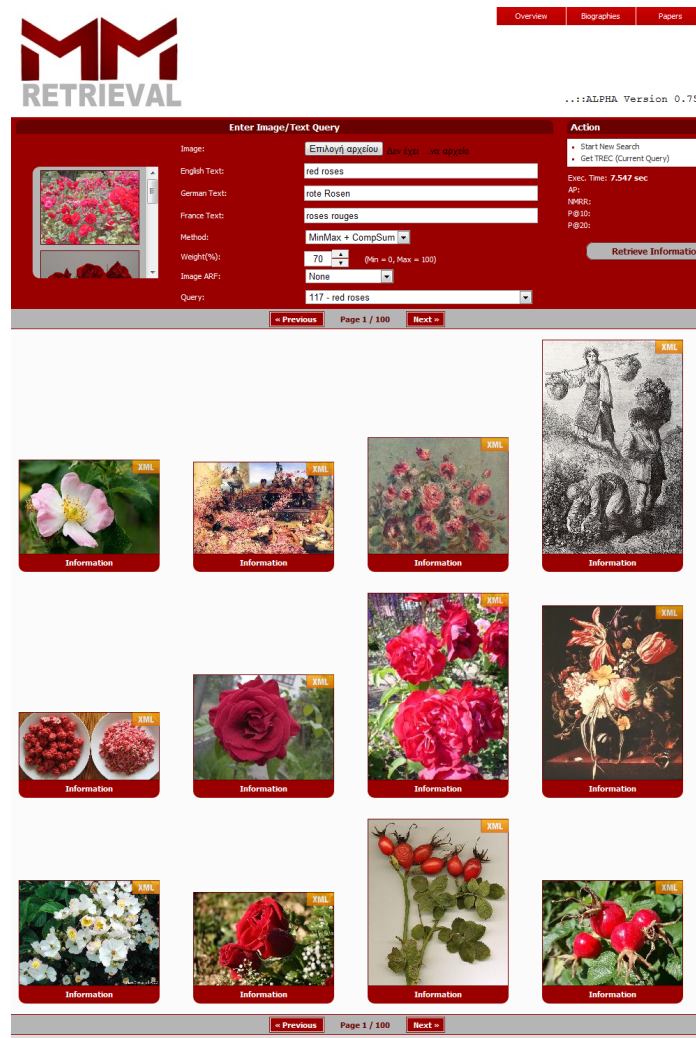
Overview | Biographies | Papers

MM
RETRIEVAL

..::ALPHA Version 0.75

Enter Image/Text Query

Image: Επιλογή αρχείου Δεν έχει ... να αρχείο

English Text: red roses

German Text: rote Rosen

France Text: roses rouges

Method: MinMax + CompSum

Weight(%): 70 (Min = 0, Max = 100)

Image ARF: None

Query: 117 - red roses

Action

Start New Search
Get TREC (Current Query)

Exec. Time: 7.547 sec
AP:
NMRR:
P@10:
P@20:

Retrieve Informatio

« Previous Page 1 / 100 Next »

XML
Information

XML
Information

XML
Information

XML
Information

XML
Information

XML
Information

XML
Information

XML
Information

XML
Information

XML
Information

XML
Information

XML
Information

« Previous Page 1 / 100 Next »